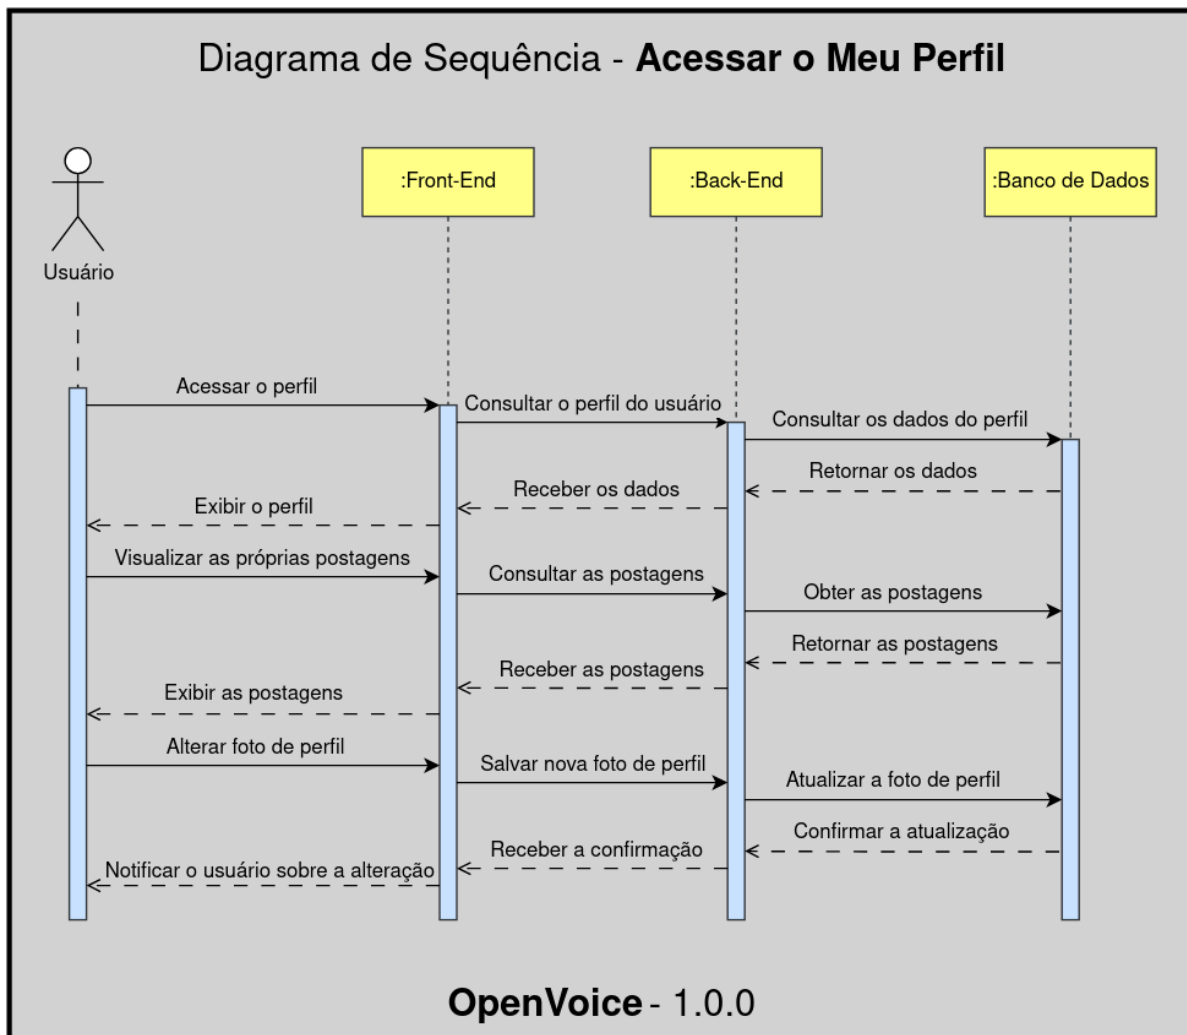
Diagrama de Sequência - **Acessar o Meu Perfil**

Usuário

:Front-End

:Back-End

:Banco de Dados

Acessar o perfil

Consultar o perfil do usuário

Consultar os dados do perfil

Retornar os dados

Receber os dados

Exibir o perfil

Visualizar as próprias postagens

Consultar as postagens

Obter as postagens

Retornar as postagens

Receber as postagens

Exibir as postagens

Alterar foto de perfil

Salvar nova foto de perfil

Atualizar a foto de perfil

Confirmar a atualização

Receber a confirmação

Notificar o usuário sobre a alteração

**OpenVoice** - 1.0.0